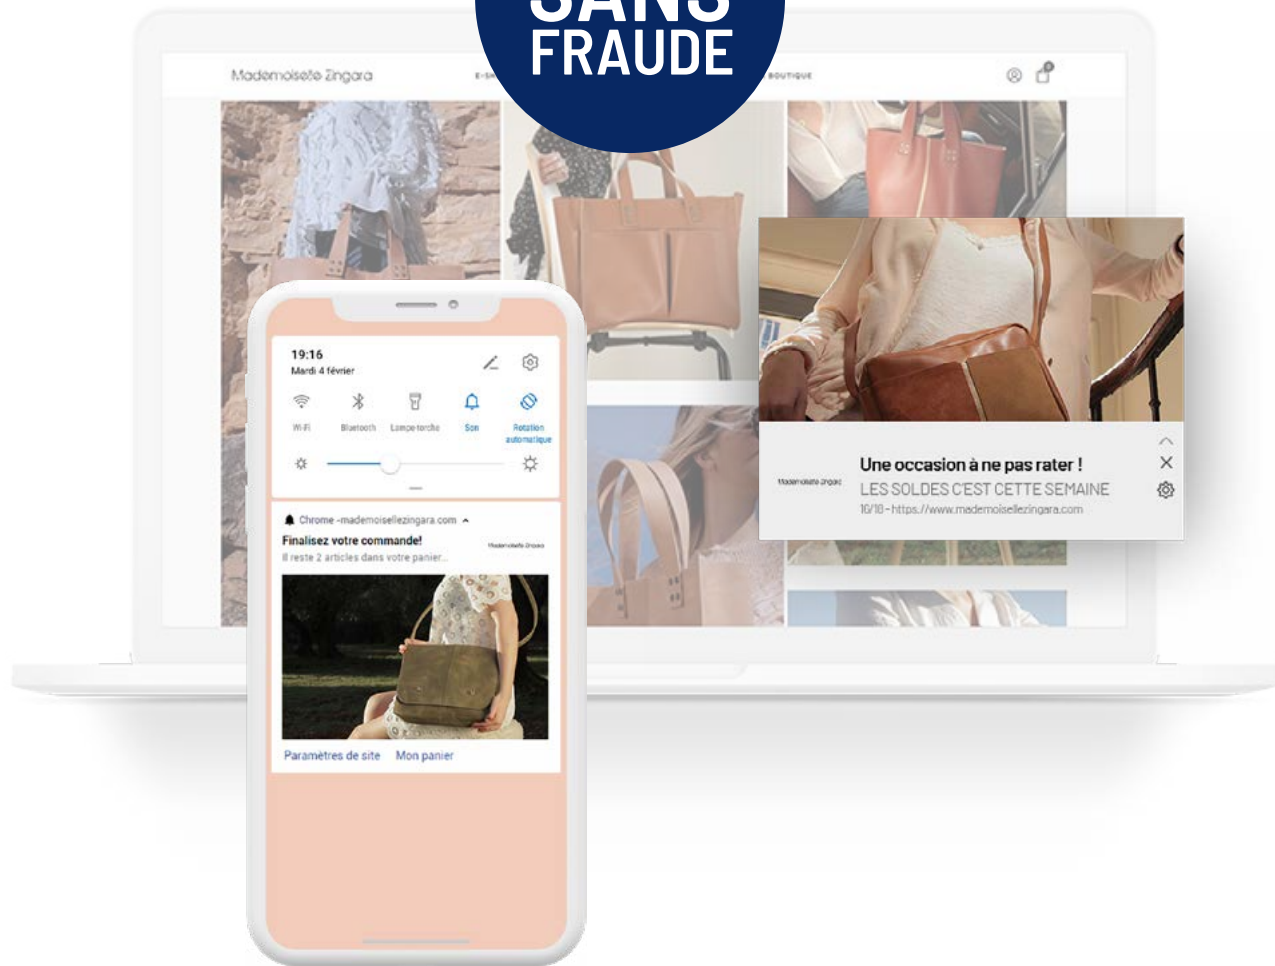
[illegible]
FRAUDE

Mademoiselle Zingara
E-SH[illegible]
BOUTIQUE

19:16
Mardi 4 février

Wi-Fi
Bluetooth
Lampe torche
Son
Rotation automatique

Chrome - mademoisellezingara.com
Finalisez votre commande!
Il reste 2 articles dans votre panier...
Mademoiselle Zingara

Paramètres de site
Mon panier

Une occasion à ne pas rater !
LES SOLDES C'EST CETTE SEMAINE
16/18 - https://www.mademoisellezingara.com
Mademoiselle Zingara